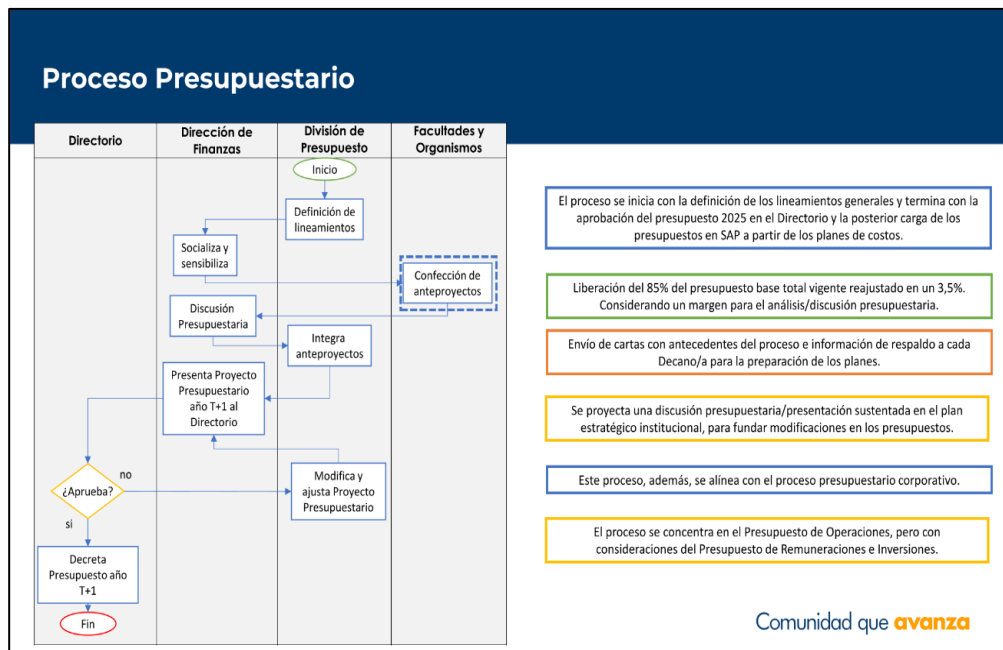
Proceso Presupuestario

| Directorio | Dirección de Finanzas | División de Presupuesto | Facultades y Organismos |
|---|---|---|---|

Inicio

Definición de lineamientos

Socializa y sensibiliza

Confección de anteproyectos

Discusión Presupuestaria

Integra anteproyectos

Presenta Proyecto Presupuestario año T+1 al Directorio

no

¿Aprueba?

Modifica y ajusta Proyecto Presupuestario

si

Decreta Presupuesto año T+1

Fin

El proceso se inicia con la definición de los lineamientos generales y termina con la aprobación del presupuesto 2025 en el Directorio y la posterior carga de los presupuestos en SAP a partir de los planes de costos.

Liberación del 85% del presupuesto base total vigente reajustado en un 3,5%. Considerando un margen para el análisis/discusión presupuestaria.

Envío de cartas con antecedentes del proceso e información de respaldo a cada Decano/a para la preparación de los planes.

Se proyecta una discusión presupuestaria/presentación sustentada en el plan estratégico institucional, para fundar modificaciones en los presupuestos.

Este proceso, además, se alinea con el proceso presupuestario corporativo.

El proceso se concentra en el Presupuesto de Operaciones, pero con consideraciones del Presupuesto de Remuneraciones e Inversiones.

Comunidad que avanza